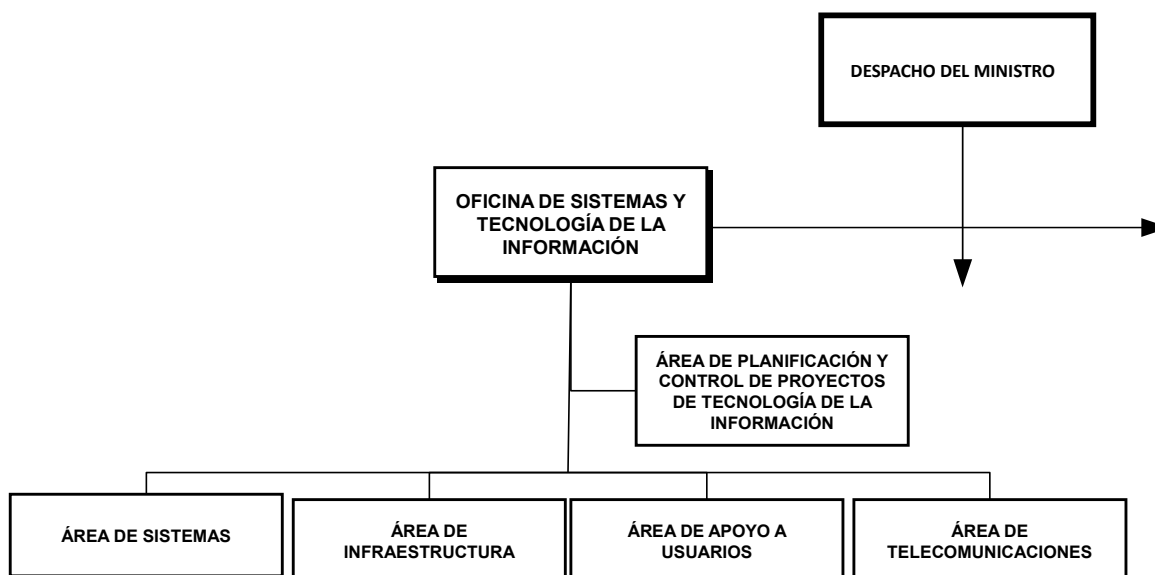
DESPACHO DEL MINISTRO

OFICINA DE SISTEMAS Y TECNOLOGÍA DE LA INFORMACIÓN

ÁREA DE PLANIFICACIÓN Y CONTROL DE PROYECTOS DE TECNOLOGÍA DE LA INFORMACIÓN

ÁREA DE SISTEMAS

ÁREA DE INFRAESTRUCTURA

ÁREA DE APOYO A USUARIOS

ÁREA DE TELECOMUNICACIONES